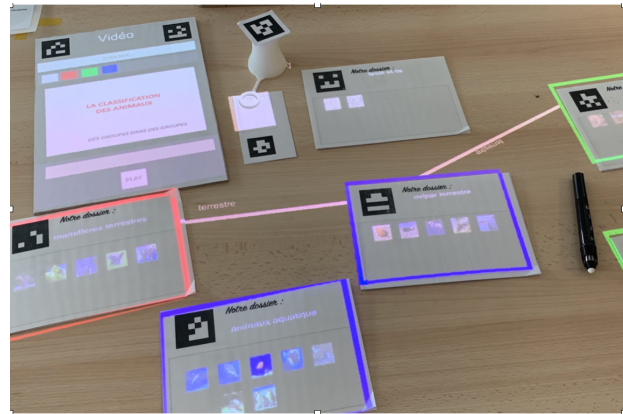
Vidéo

LA CLASSIFICATION DES ANIMAUX

DES GROUPES DANS DES GROUPES

PLAY

Notre dossier :
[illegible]

terrestre

Notre dossier :
mammifères terrestres

Notre dossier :
vivipar terrestre

aérien

Notre dossier :
Animaux aquatique